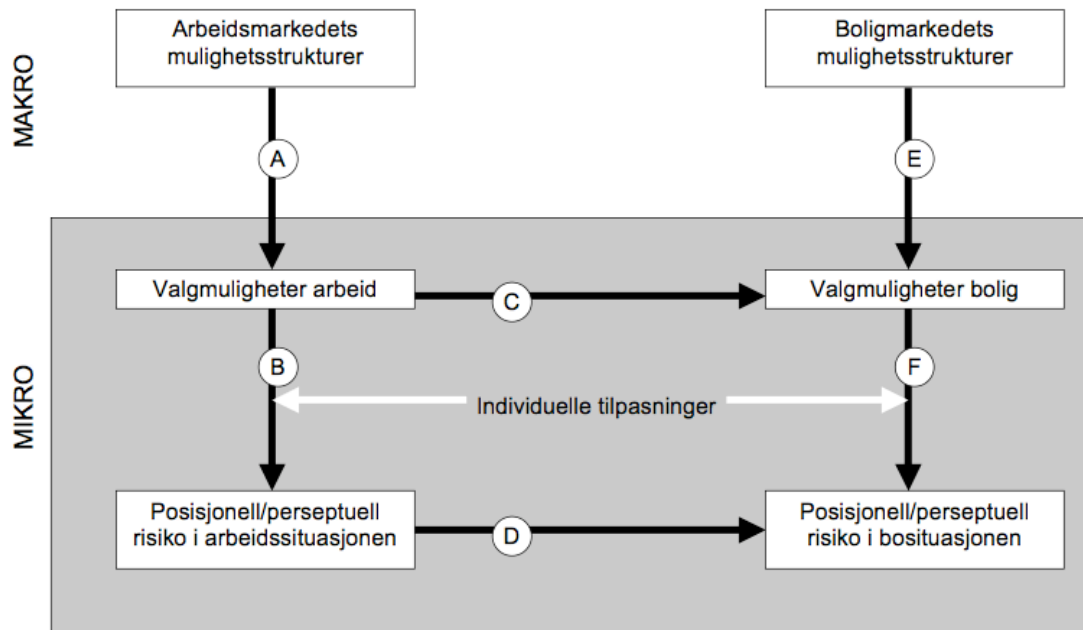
MAKRO

Arbeidsmarkedets mulighetsstrukturer

Boligmarkedets mulighetsstrukturer

A

E

MIKRO

Valgmuligheter arbeid

C

Valgmuligheter bolig

B

F

Individuelle tilpasninger

Posisjonell/perseptuell risiko i arbeidssituasjonen

D

Posisjonell/perseptuell risiko i bosituasjonen